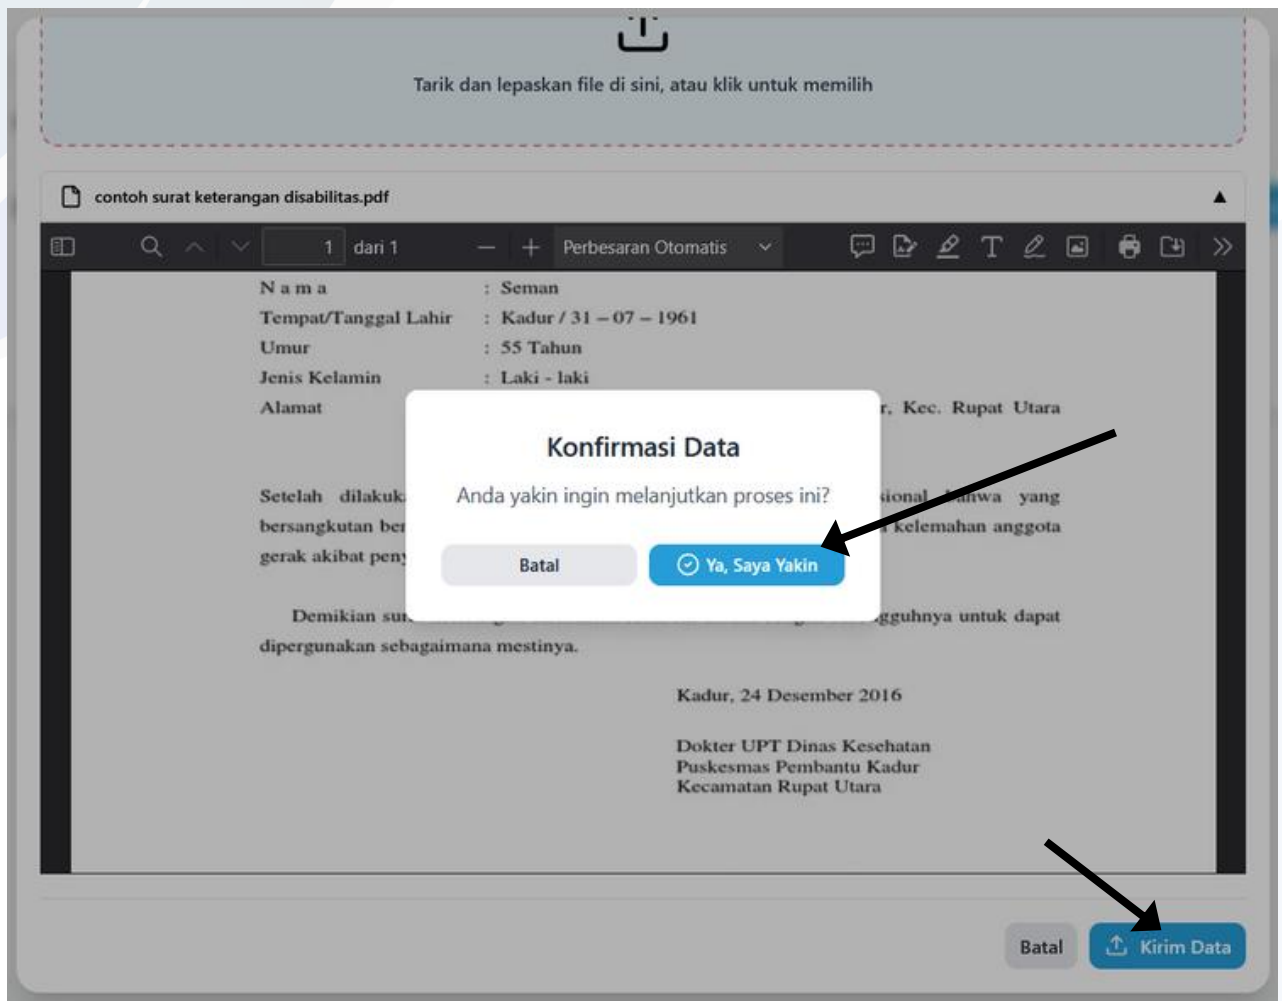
Tarik dan lepaskan file di sini, atau klik untuk memilih

contoh surat keterangan disabilitas.pdf

1 dari 1

Perbesaran Otomatis

N a m a : Seman
Tempat/Tanggal Lahir : Kadur / 31 – 07 – 1961
Umur : 55 Tahun
Jenis Kelamin : Laki - laki
Alamat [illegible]r, Kec. Rupat Utara

Setelah dilakuk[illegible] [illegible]sional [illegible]a yang bersangkutan be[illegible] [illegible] kelemahan anggota gerak akibat pen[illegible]

Demikian su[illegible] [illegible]gguhnya untuk dapat dipergunakan sebagaimana mestinya.

Kadur, 24 Desember 2016

Dokter UPT Dinas Kesehatan
Puskesmas Pembantu Kadur
Kecamatan Rupat Utara

Konfirmasi Data

Anda yakin ingin melanjutkan proses ini?

Batal

Ya, Saya Yakin

Batal

Kirim Data